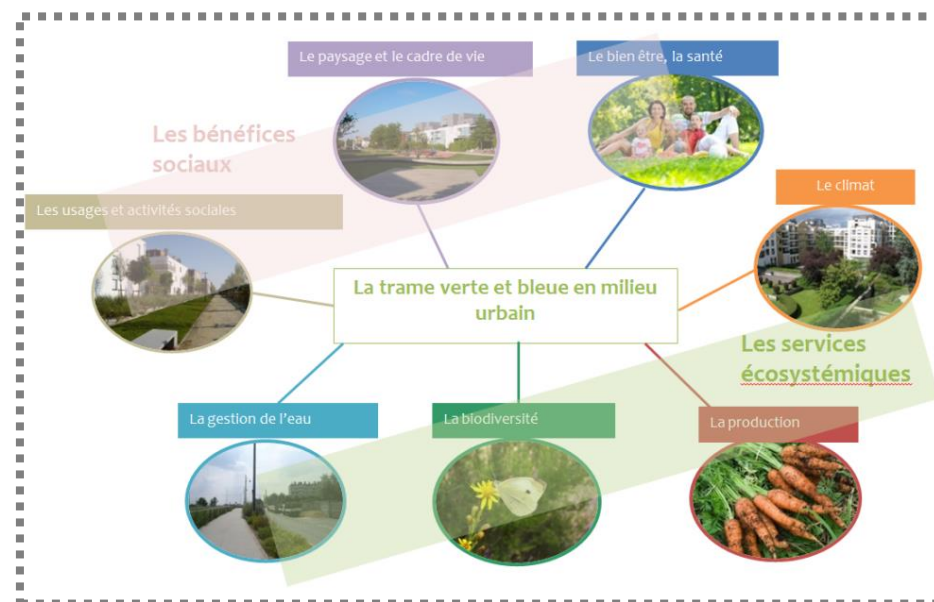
Le paysage et le cadre de vie

Le bien être, la santé

Les bénéfices sociaux

Le climat

Les usages et activités sociales

La trame verte et bleue en milieu urbain

Les services écosystémiques

La gestion de l'eau

La biodiversité

La production